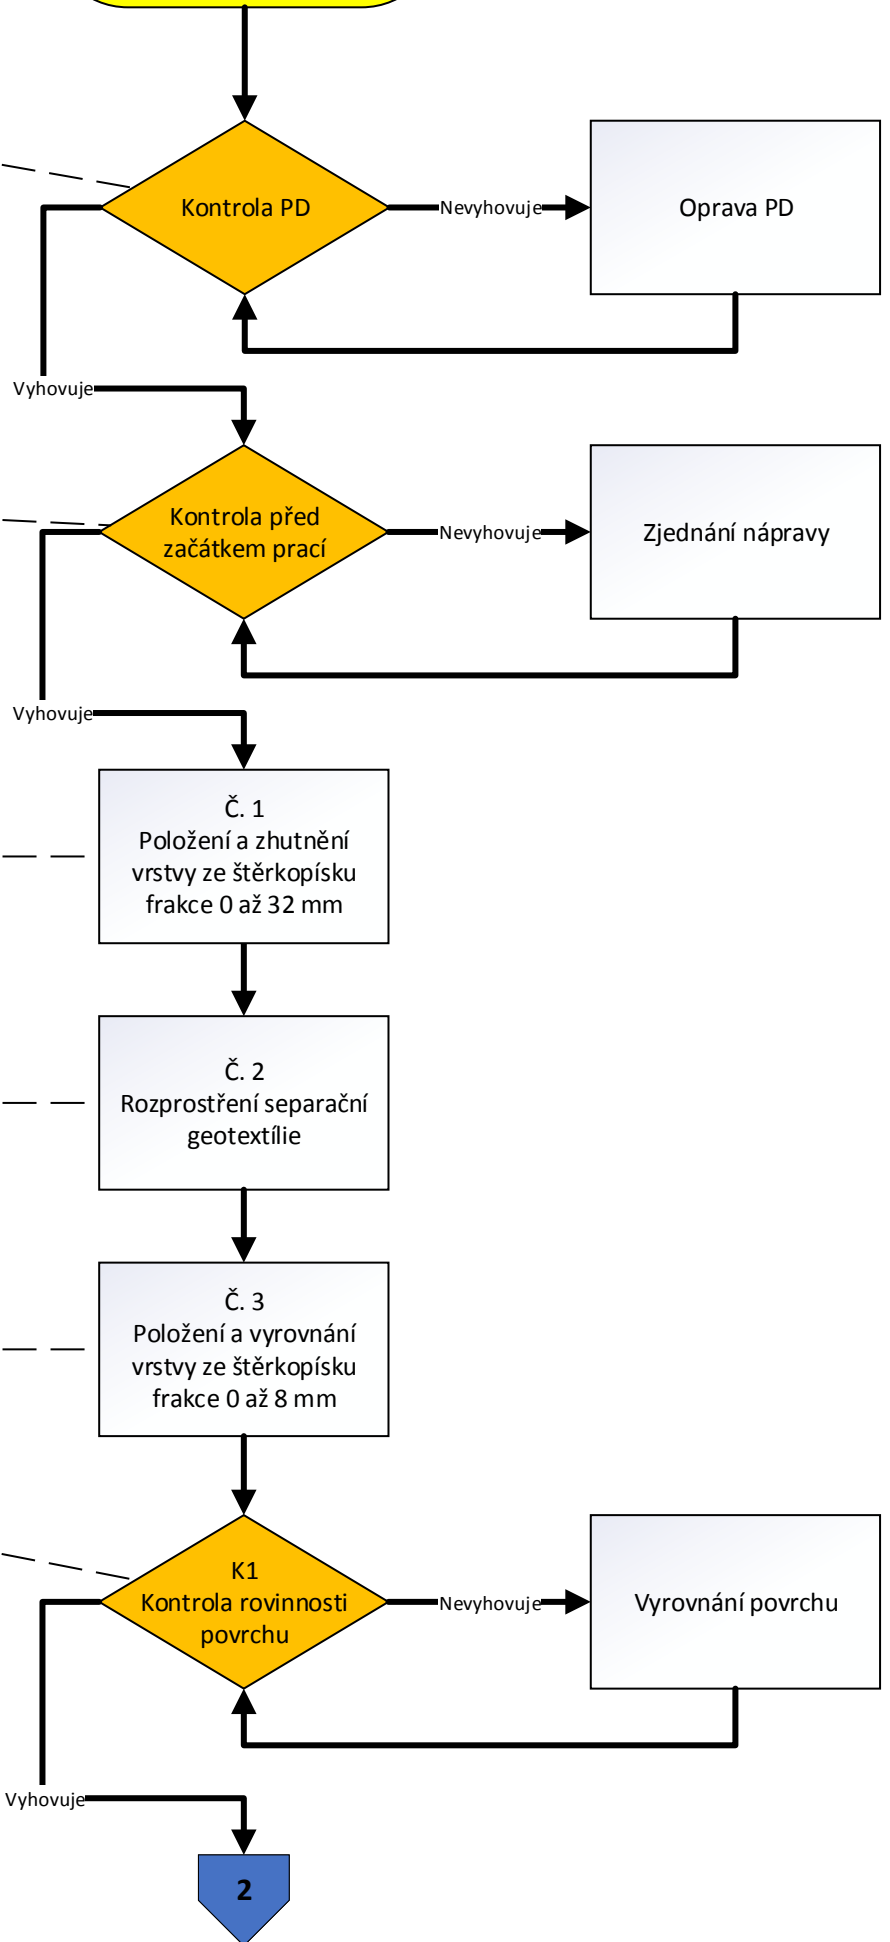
Kontrola PD

Nevyhovuje

Oprava PD

Vyhovuje

Kontrola před začátkem prací

Nevyhovuje

Zjednání nápravy

Vyhovuje

Č. 1
Položení a zhutnění vrstvy ze štěrkopísku frakce 0 až 32 mm

Č. 2
Rozprostření separační geotextílie

Č. 3
Položení a vyrovnání vrstvy ze štěrkopísku frakce 0 až 8 mm

K1
Kontrola rovinnosti povrchu

Nevyhovuje

Vyrovnání povrchu

Vyhovuje

2